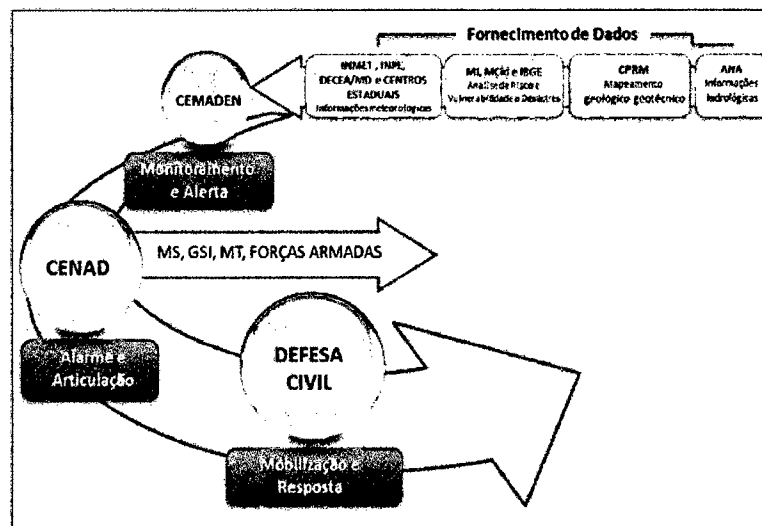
Fornecimento de Dados

INMET, INPE, DECEA/MD e CENTROS ESTADUAIS
Informações meteorológicas

MI, MCid e IBGE
Análise de Risco e Vulnerabilidade a Desastres

CPRM
Mapeamento geológico-geotécnico

ANA
Informações hidrológicas

CEMADEN

Monitoramento e Alerta

CENAD

MS, GSI, MT, FORÇAS ARMADAS

Alarme e Articulação

DEFESA CIVIL

Mobilização e Resposta